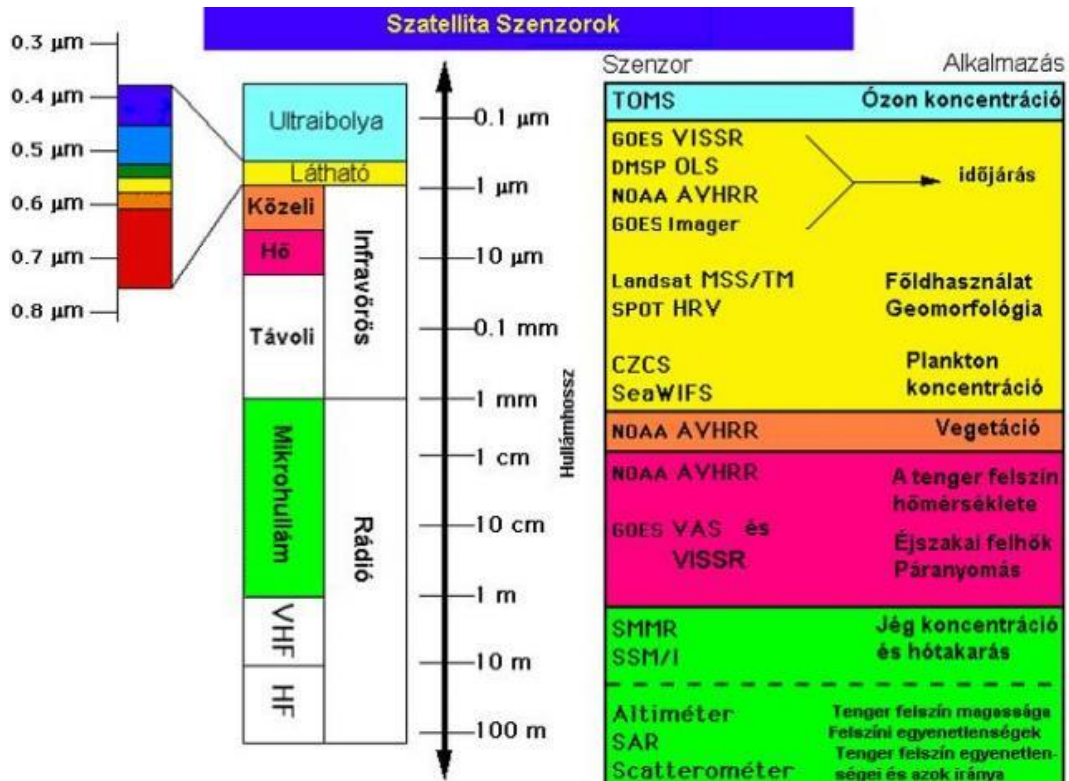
Szatellita Szenzorok

0.3 µm
0.4 µm
0.5 µm
0.6 µm
0.7 µm
0.8 µm

Ultraibolya
Látható
Közeli
Hő
Távoli
Infravörös
Mikrohullám
Rádió
VHF
HF

0.1 µm
1 µm
10 µm
0.1 mm
1 mm
1 cm
10 cm
1 m
10 m
100 m

Hullámhossz

| Szenzor | Alkalmazás |
|---|---|
| TOMS | Ózon koncentráció |
| GOES VISSR<br>DMSP OLS<br>NOAA AVHRR<br>GOES Imager | időjárás |
| Landsat MSS/TM<br>SPOT HRV | Földhasználat<br>Geomorfológia |
| CZCS<br>SeaWIFS | Plankton koncentráció |
| NOAA AVHRR | Vegetáció |
| NOAA AVHRR | A tenger felszín hőmérséklete |
| GOES VAS és VISSR | Éjszakai felhők<br>Páranyomás |
| SMMR<br>SSM/I | Jég koncentráció és hótakarás |
| Altiméter<br>SAR<br>Scatterométer | Tenger felszín magasság<br>Felszíni egyenetlenségek<br>Tenger felszín egyenetlenségei és azok iránya |